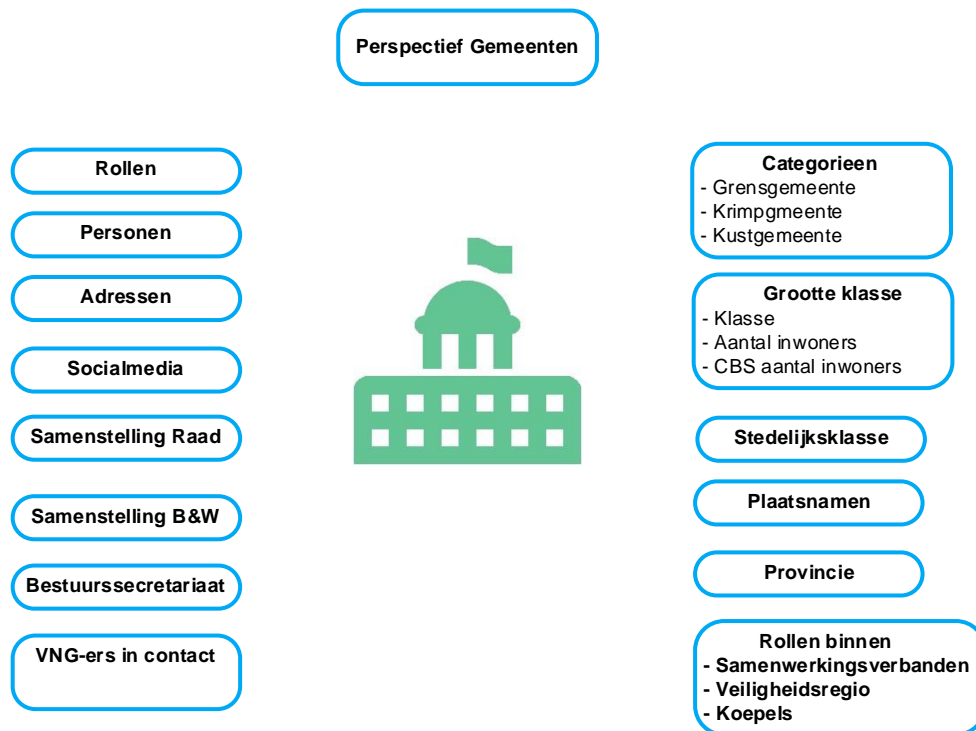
Perspectief Gemeenten

Rollen

Personen

Adressen

Socialmedia

Samenstelling Raad

Samenstelling B&W

Bestuurssecretariaat

VNG-ers in contact

Categorieen
- Grensgemeente
- Krimpgmeente
- Kustgemeente

Grootte klasse
- Klasse
- Aantal inwoners
- CBS aantal inwoners

Stedelijksklasse

Plaatsnamen

Provincie

Rollen binnen
- Samenwerkingsverbanden
- Veiligheidsregio
- Koepels